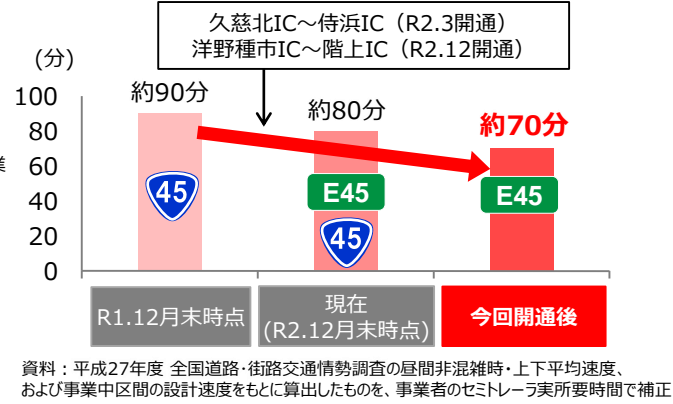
久慈北IC～侍浜IC（R2.3開通）
洋野種市IC～階上IC（R2.12開通）

（分）

100
80
60
40
20
0

約90分
約80分
約70分

45
E45
45
E45

R1.12月末時点
現在（R2.12月末時点）
今回開通後

資料：平成27年度 全国道路・街路交通情勢調査の昼間非混雑時・上下平均速度、および事業中区間の設計速度をもとに算出したものを、事業者のセミトレーラ実所要時間で補正